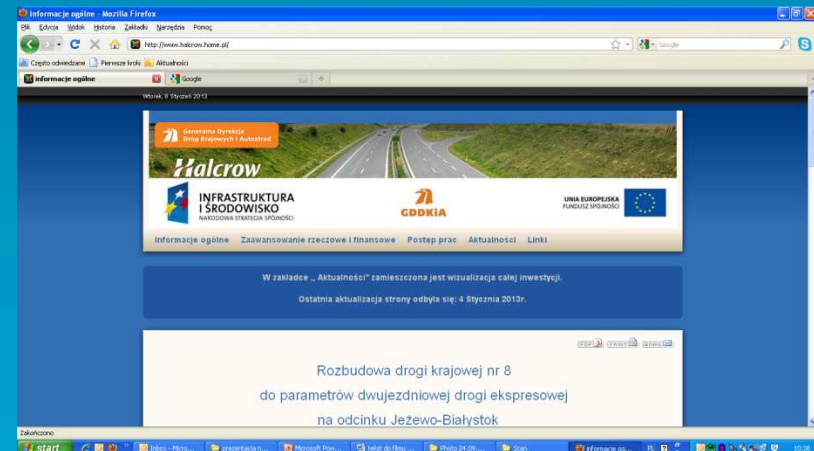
informacje ogólne - Mozilla Firefox

Plik Edycja Widok Historia Zakładki Narzędzia Pomoc

http://www.halcrow.home.pl/

Google

Często odwiedzane Pierwsze kroki Aktualności

informacje ogólne

Google

Wtorek, 8 Styczeń 2013

Generalna Dyrekcja Dróg Krajowych i Autostrad

Halcrow

INFRASTRUKTURA I ŚRODOWISKO

NARODOWA STRATEGIA SPÓJNOŚCI

GDDKiA

UNIA EUROPEJSKA FUNDUSZ SPÓJNOŚCI

Informacje ogólne Zaawansowanie rzeczowe i finansowe Postęp prac Aktualności Linki

W zakładce „ Aktualności" zamieszczona jest wizualizacja całej inwestycji.

Ostatnia aktualizacja strony odbyła się: 4 Stycznia 2013r.

PDF PRINT EMAIL

Rozbudowa drogi krajowej nr 8

do parametrów dwujezdniowej drogi ekspresowej

na odcinku Jeżewo-Białystok

Zakończono

start

Inbox - Micro...

prezentacja n...

Microsoft Pow...

tekst do filmu ...

Photo 24.09 ...

Scan

informacje og...

PL

10:36